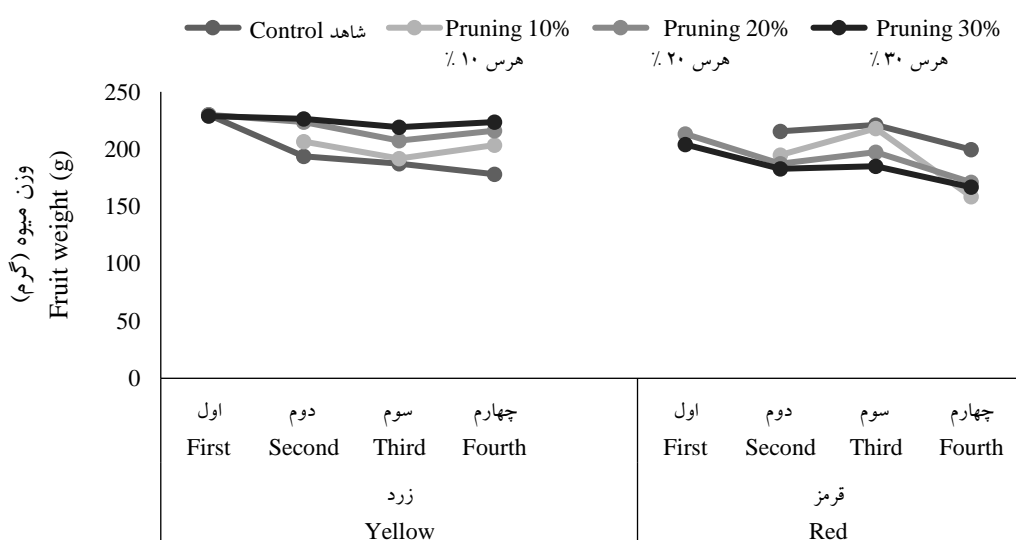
شاهد Control Pruning 10% هرس ۱۰ ٪ Pruning 20% هرس ۲۰ ٪ Pruning 30% هرس ۳۰ ٪

وزن میوه (گرم)
Fruit weight (g)

250
200
150
100
50
0

اول First
دوم Second
سوم Third
چهارم Fourth
زرد
Yellow

اول First
دوم Second
سوم Third
چهارم Fourth
قرمز
Red